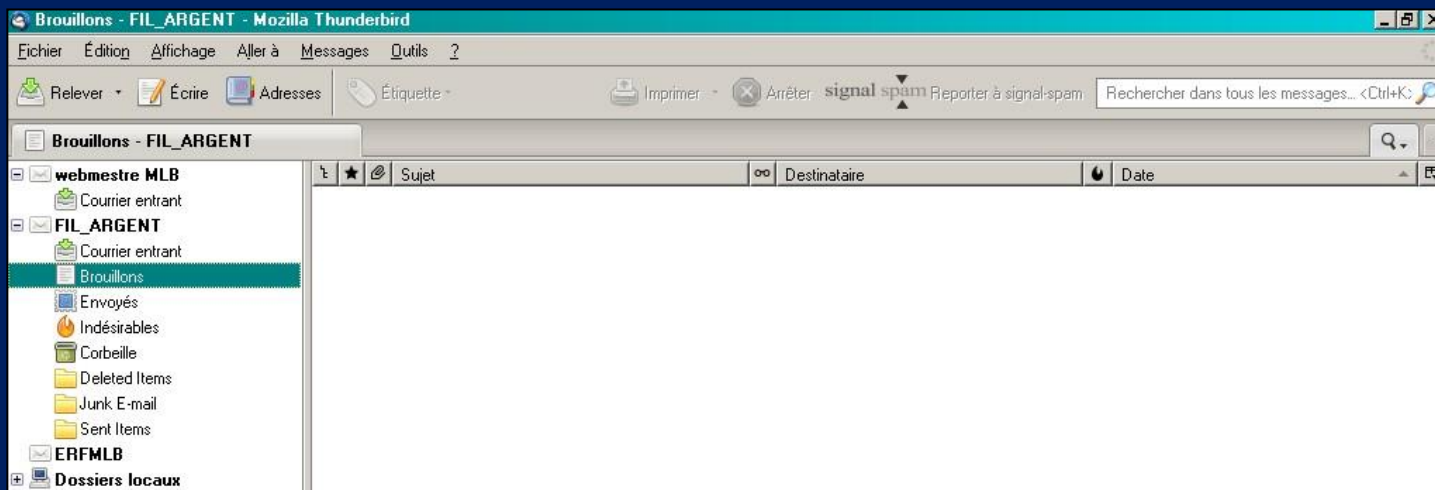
Brouillons - FIL_ARGENT - Mozilla Thunderbird

Fichier Édition Affichage Aller à Messages Outils ?

Relever Écrire Adresses Étiquette Imprimer Arrêter signal spam Reporter à signal-spam Rechercher dans tous les messages... <Ctrl+K>

Brouillons - FIL_ARGENT

webmestre MLB
Courrier entrant
FIL_ARGENT
Courrier entrant
Brouillons
Envoyés
Indésirables
Corbeille
Deleted Items
Junk E-mail
Sent Items
ERFMLB
Dossiers locaux

Sujet
Destinataire
Date